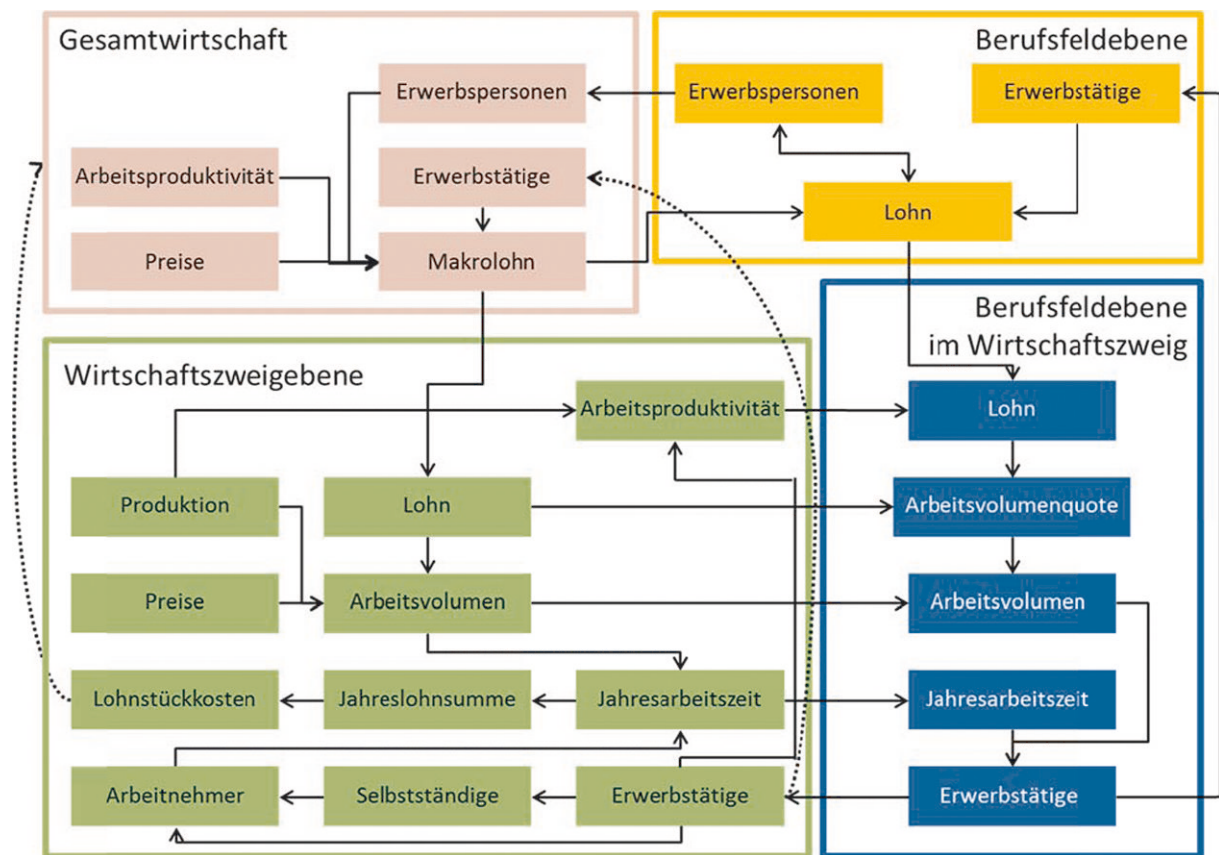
Gesamtwirtschaft

Erwerbspersonen

Arbeitsproduktivität

Erwerbstätige

Preise

Makrolohn

Berufsfeldebene

Erwerbspersonen

Erwerbstätige

Lohn

Berufsfeldebene im Wirtschaftszweig

Wirtschaftszweigebene

Arbeitsproduktivität

Lohn

Produktion

Lohn

Arbeitsvolumenquote

Preise

Arbeitsvolumen

Arbeitsvolumen

Lohnstückkosten

Jahreslohnsumme

Jahresarbeitszeit

Jahresarbeitszeit

Arbeitnehmer

Selbstständige

Erwerbstätige

Erwerbstätige